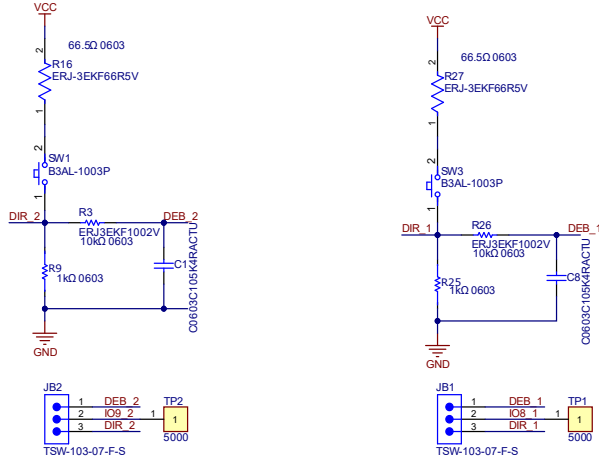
VCC
2
66.5Ω 0603
R16
ERJ-3EKF66R5V
1
2
SW1
B3AL-1003P
1
DIR_2
R3
DEB_2
ERJ3EKF1002V
10kΩ 0603
C1
C0603C105K4RACTU
R9
1kΩ 0603
GND

JB2
1 DEB_2
2 IO9_2
3 DIR_2
1
TP2
1
5000
TSW-103-07-F-S

VCC
2
66.5Ω 0603
R27
ERJ-3EKF66R5V
1
2
SW3
B3AL-1003P
1
DIR_1
R26
DEB_1
ERJ3EKF1002V
10kΩ 0603
C8
C0603C105K4RACTU
R25
1kΩ 0603
GND

JB1
1 DEB_1
2 IO8_1
3 DIR_1
1
TP1
1
5000
TSW-103-07-F-S